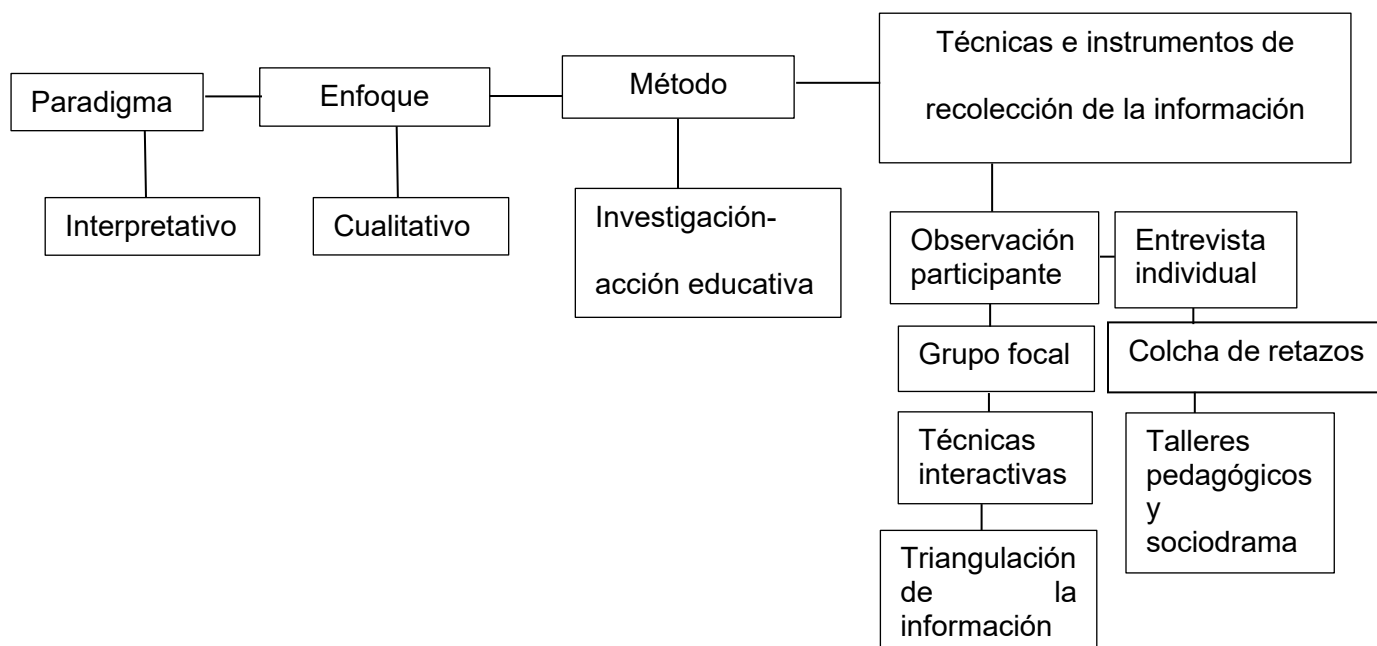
Paradigma

Interpretativo

Enfoque

Cualitativo

Método

Investigación-acción educativa

Técnicas e instrumentos de recolección de la información

Observación participante

Entrevista individual

Grupo focal

Colcha de retazos

Técnicas interactivas

Talleres pedagógicos y sociodrama

Triangulación de la información